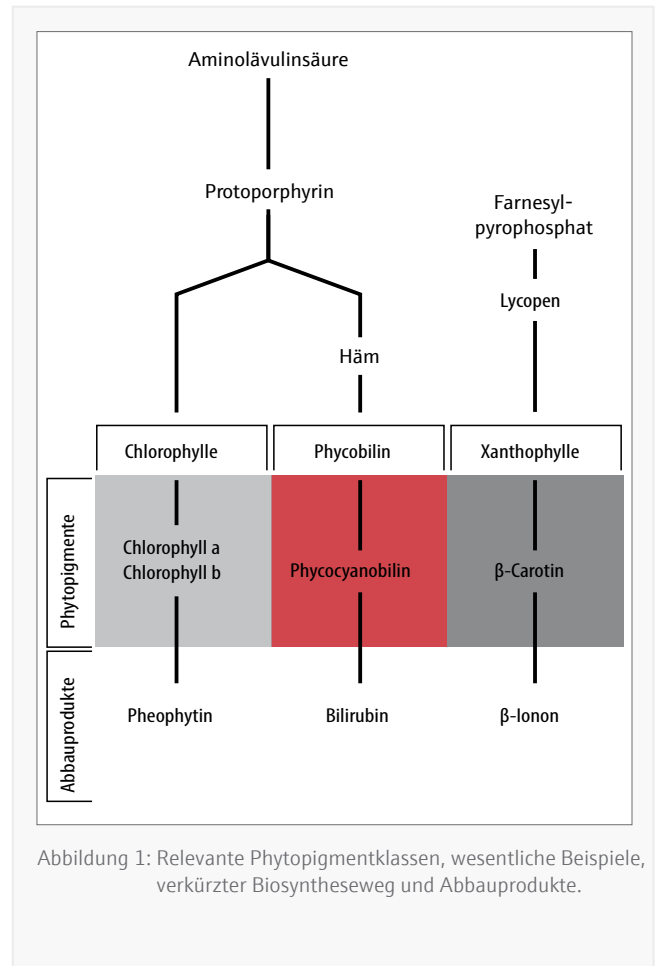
Aminolävulinsäure

Protoporphyrin

Farnesylpyrophosphat

Lycopen

Häm

Chlorophylle

Phycobilin

Xanthophylle

Phytopigmente

Chlorophyll a
Chlorophyll b

Phycocyanobilin

β-Carotin

Abbauprodukte

Pheophytin

Bilirubin

β-Ionon

Abbildung 1: Relevante Phytopigmentklassen, wesentliche Beispiele, verkürzter Biosyntheseweg und Abbauprodukte.